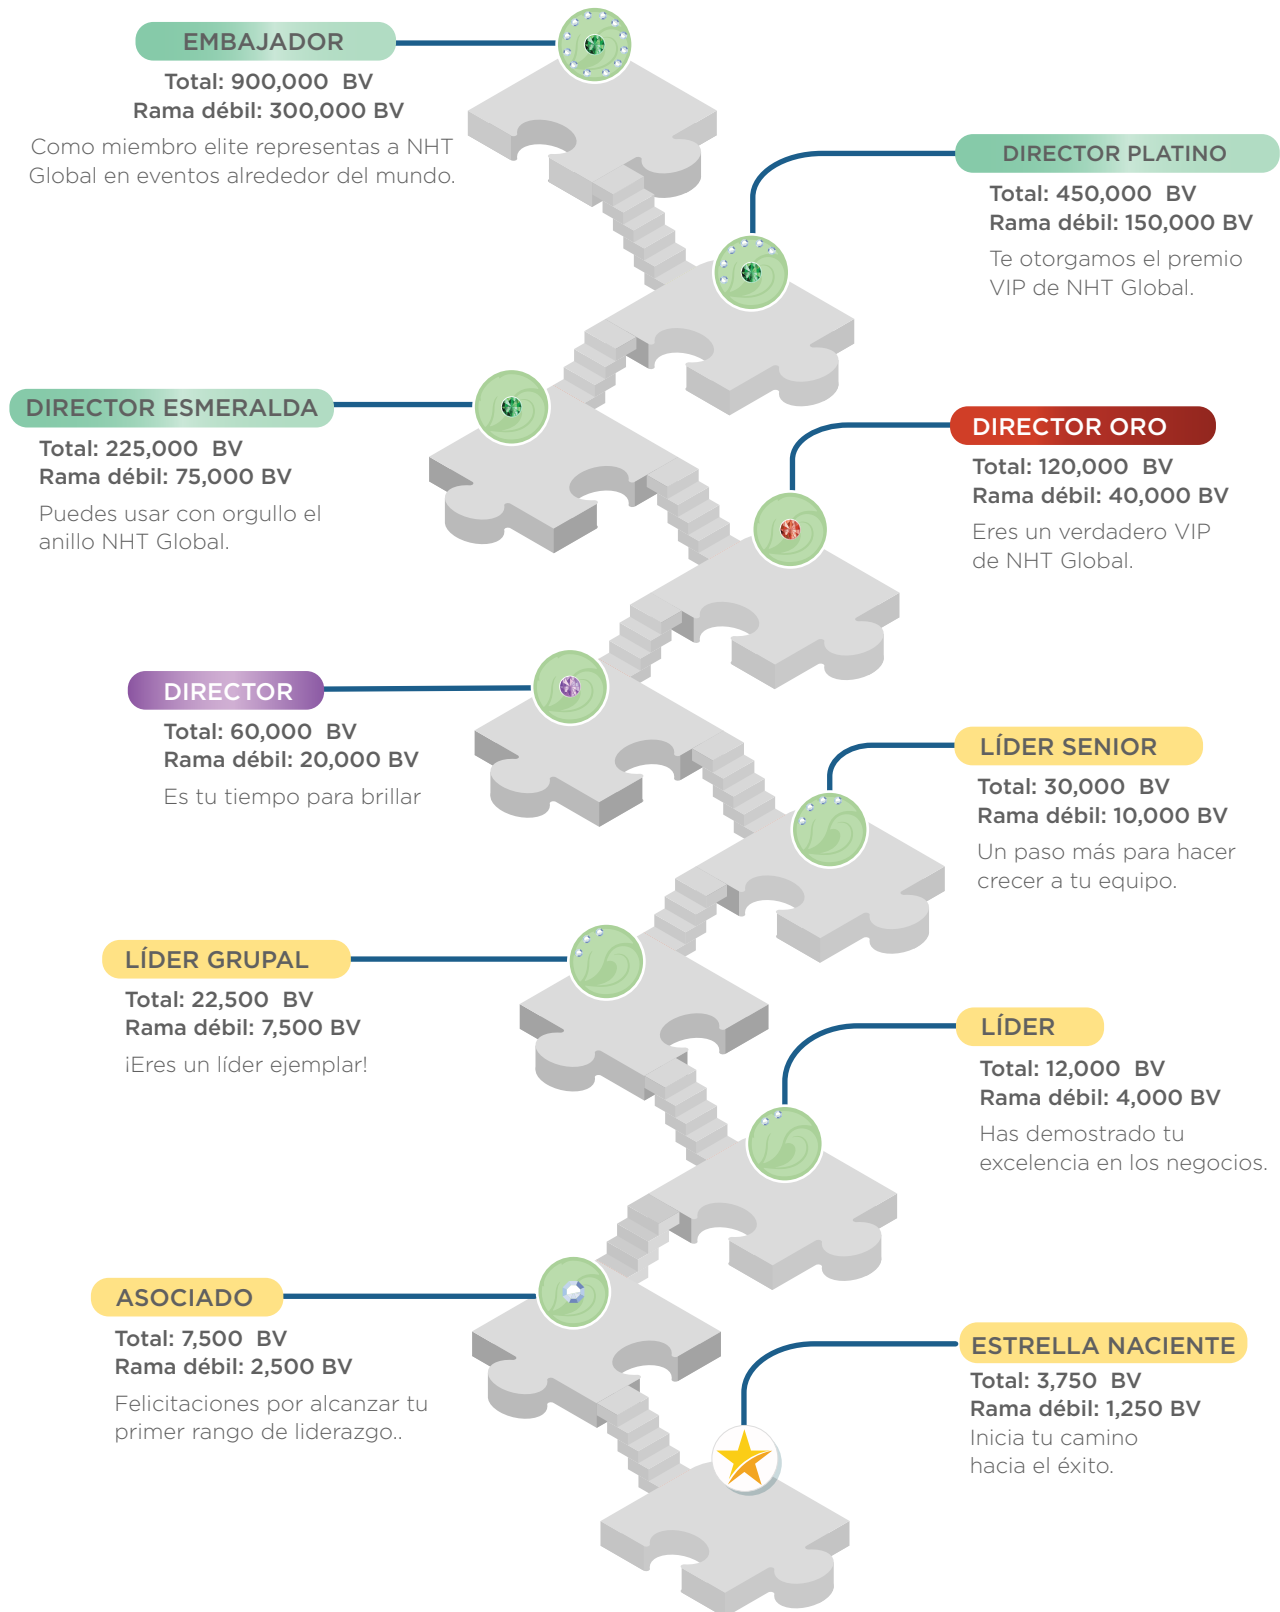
EMBAJADOR
Total: 900,000 BV
Rama débil: 300,000 BV
Como miembro elite representas a NHT Global en eventos alrededor del mundo.

DIRECTOR PLATINO
Total: 450,000 BV
Rama débil: 150,000 BV
Te otorgamos el premio VIP de NHT Global.

DIRECTOR ESMERALDA
Total: 225,000 BV
Rama débil: 75,000 BV
Puedes usar con orgullo el anillo NHT Global.

DIRECTOR ORO
Total: 120,000 BV
Rama débil: 40,000 BV
Eres un verdadero VIP de NHT Global.

DIRECTOR
Total: 60,000 BV
Rama débil: 20,000 BV
Es tu tiempo para brillar

LÍDER SENIOR
Total: 30,000 BV
Rama débil: 10,000 BV
Un paso más para hacer crecer a tu equipo.

LÍDER GRUPAL
Total: 22,500 BV
Rama débil: 7,500 BV
¡Eres un líder ejemplar!

LÍDER
Total: 12,000 BV
Rama débil: 4,000 BV
Has demostrado tu excelencia en los negocios.

ASOCIADO
Total: 7,500 BV
Rama débil: 2,500 BV
Felicitaciones por alcanzar tu primer rango de liderazgo..

ESTRELLA NACIENTE
Total: 3,750 BV
Rama débil: 1,250 BV
Inicia tu camino hacia el éxito.